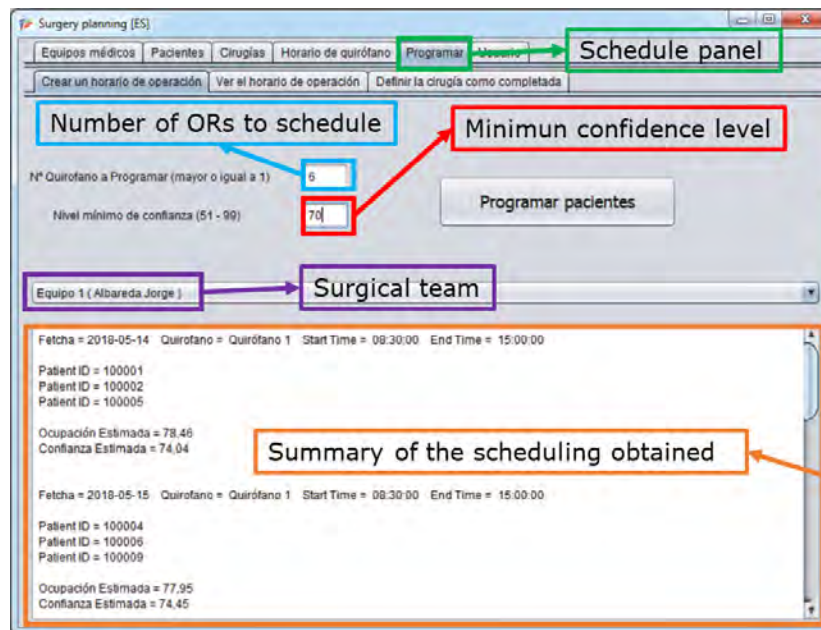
Surgery planning [ES]

Equipos médicos | Pacientes | Cirugías | Horario de quirófano | Programar | Usuario

Schedule panel

Crear un horario de operación | Ver el horario de operación | Definir la cirugía como completada

Number of ORs to schedule

Minimun confidence level

Nº Quirofano a Programar (mayor o igual a 1) 6

Nivel mínimo de confianza (51 - 99) 70

Programar pacientes

Equipo 1 ( Albareda Jorge )

Surgical team

Fetcha = 2018-05-14 Quirofano = Quirófano 1 Start Time = 08:30:00 End Time = 15:00:00

Patient ID = 100001
Patient ID = 100002
Patient ID = 100005

Ocupación Estimada = 78,46
Confianza Estimada = 74,04

Summary of the scheduling obtained

Fetcha = 2018-05-15 Quirofano = Quirófano 1 Start Time = 08:30:00 End Time = 15:00:00

Patient ID = 100004
Patient ID = 100006
Patient ID = 100009

Ocupación Estimada = 77,95
Confianza Estimada = 74,45